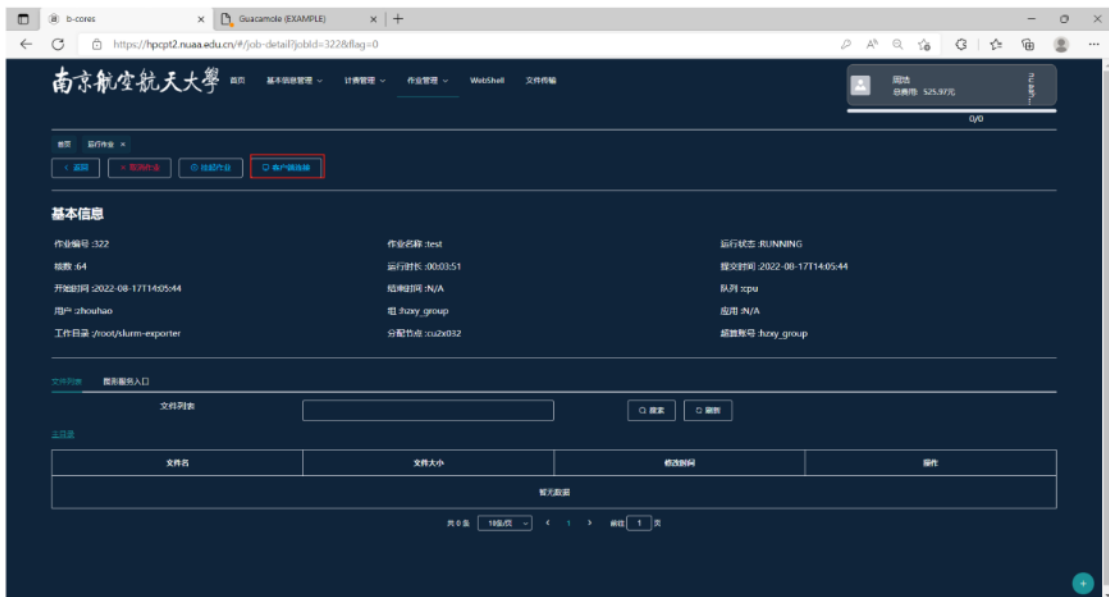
b-cores ×
Guacamole (EXAMPLE) ×
+
https://hpcpt2.nuaa.edu.cn/#/job-detail?jobId=322&flag=0

南京航空航天大學 首页 基本信息管理 计费管理 作业管理 WebShell 文件传输

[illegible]
总费用: 525.97元
0/0

首页 运行作业 ×

< 返回 × 取消作业 挂起作业 客户端连接

基本信息

作业编号 :322
作业名称 :test
运行状态 :RUNNING
核数 :64
运行时长 :00:03:51
提交时间 :2022-08-17T14:05:44
开始时间 :2022-08-17T14:05:44
结束时间 :N/A
队列 :cpu
用户 :zhouhao
组 :hzxy_group
应用 :N/A
工作目录 :/root/slurm-exporter
分配节点 :cu2x032
结算账号 :hzxy_group

文件列表 图形服务入口

文件列表
搜索 刷新

主目录

| 文件名 | 文件大小 | 修改时间 | 操作 |
|---|---|---|---|
| 暂无数据 | | | |

共 0 条 10条/页 < 1 > 前往 1 页